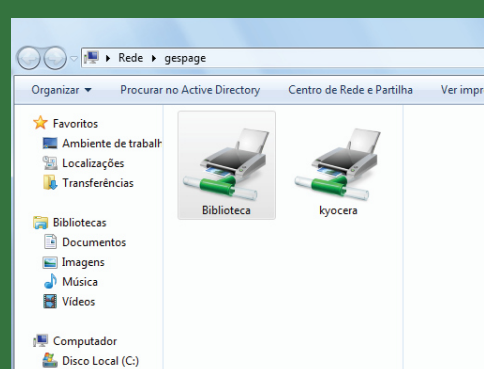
▸ Rede ▸ gespage

Organizar ▾ Procurar no Active Directory Centro de Rede e Partilha Ver impr

Favoritos
Ambiente de trabalh
Localizações
Transferências

Bibliotecas
Documentos
Imagens
Música
Vídeos

Computador
Disco Local (C:)

Biblioteca
kyocera